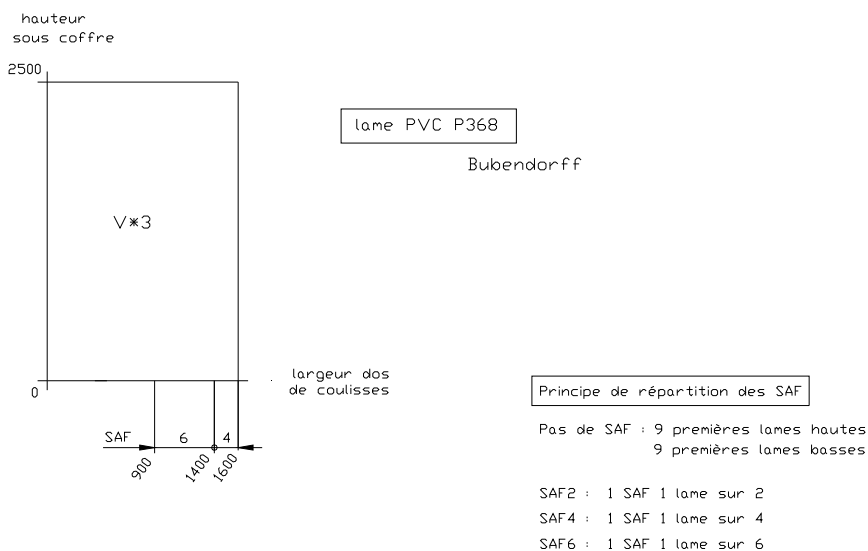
hauteur
sous coffre

2500

lame PVC P368

Bubendorff

V*3

0

largeur dos
de coulisses

SAF 6 4

900 1400 1600

Principe de répartition des SAF

Pas de SAF : 9 premières lames hautes
9 premières lames basses

SAF2 : 1 SAF 1 lame sur 2
SAF4 : 1 SAF 1 lame sur 4
SAF6 : 1 SAF 1 lame sur 6